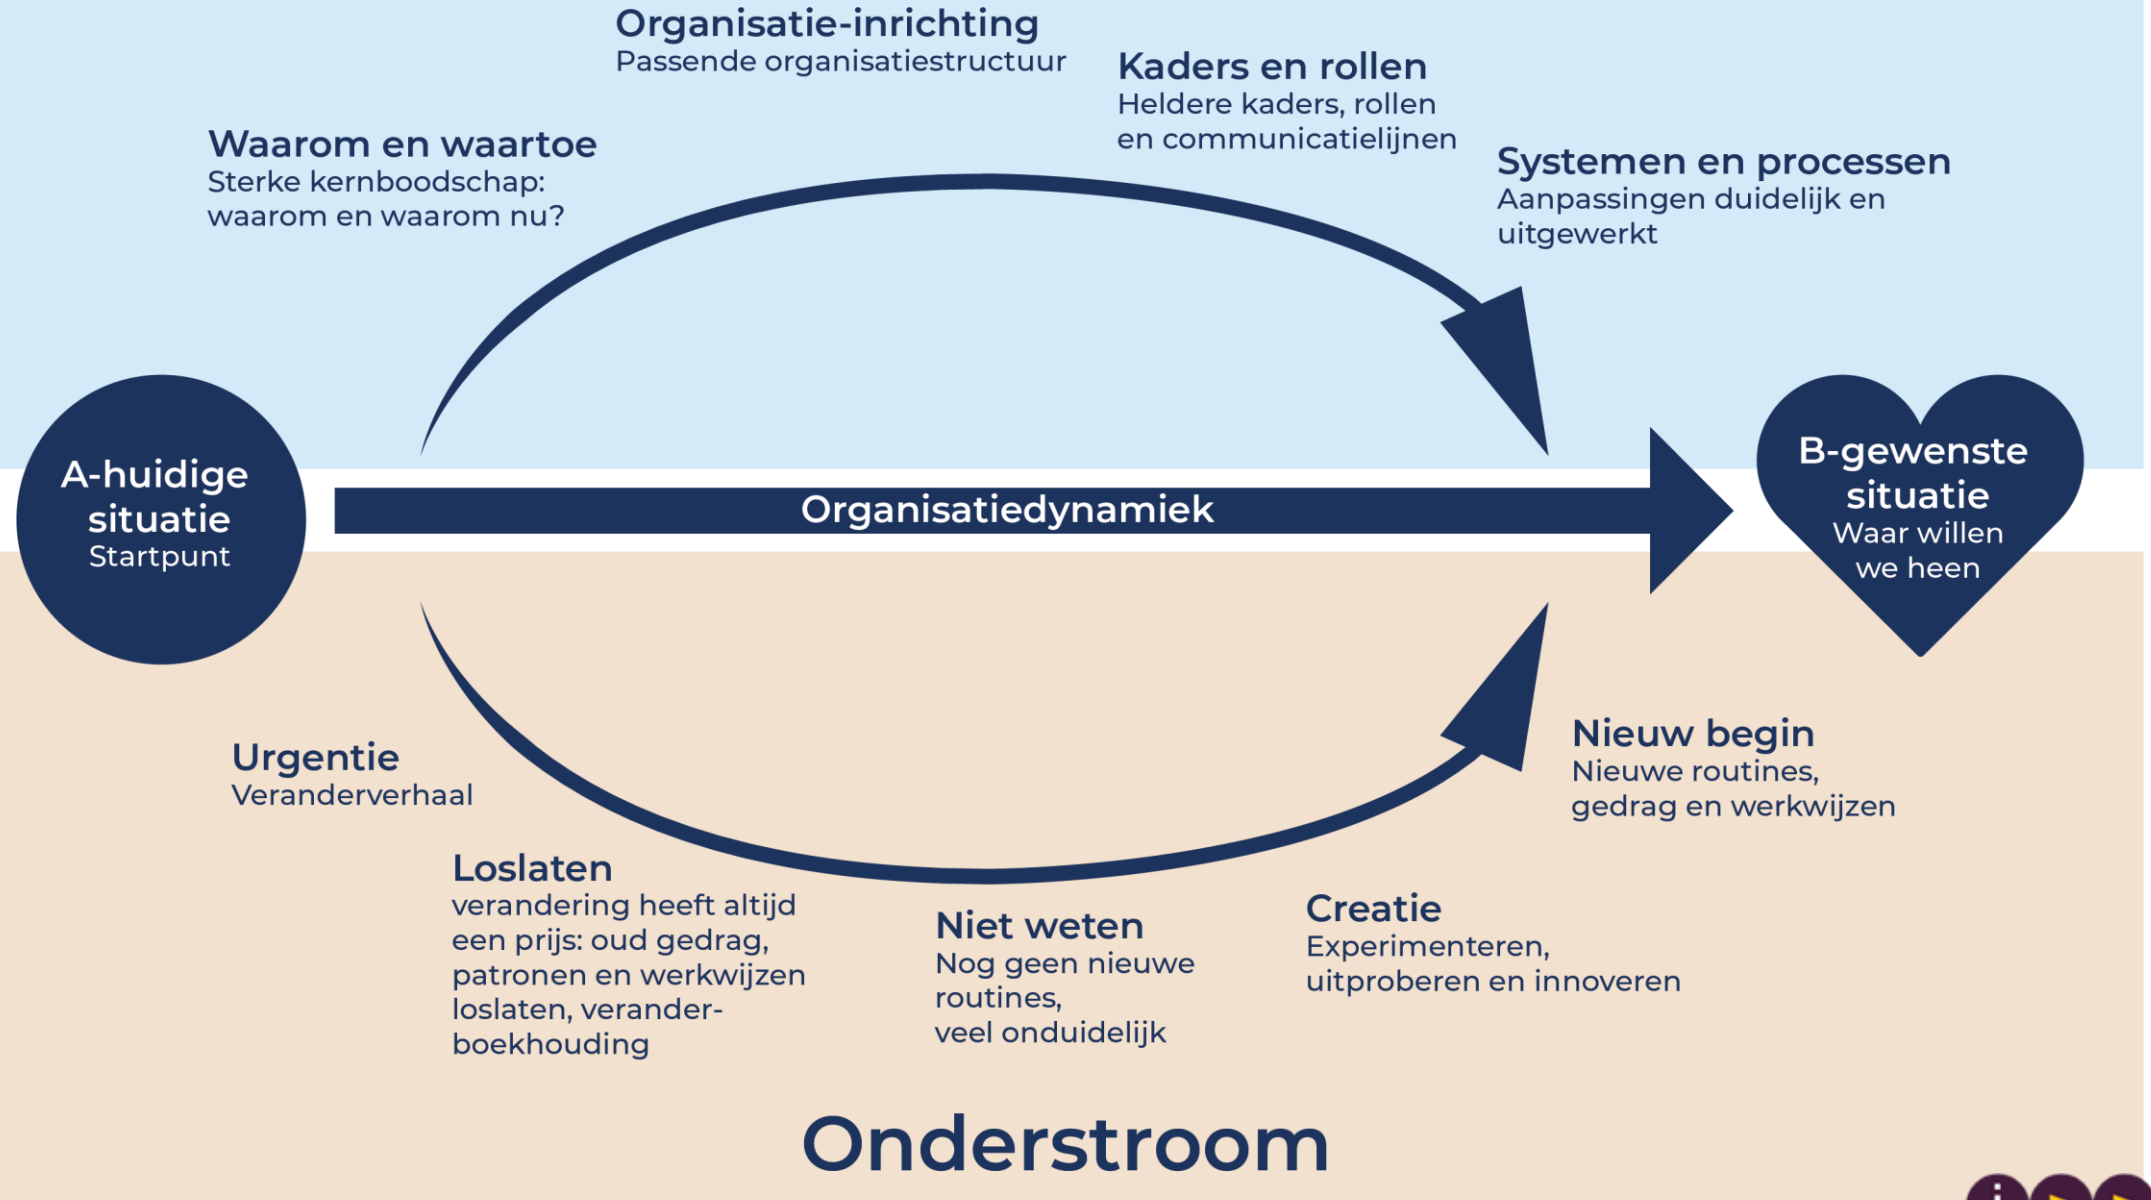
Organisatie-inrichting
Passende organisatiestructuur

Kaders en rollen
Heldere kaders, rollen en communicatielijnen

Waarom en waartoe
Sterke kernboodschap: waarom en waarom nu?

Systemen en processen
Aanpassingen duidelijk en uitgewerkt

A-huidige situatie
Startpunt

Organisatiedynamiek

B-gewenste situatie
Waar willen we heen

Nieuw begin
Nieuwe routines, gedrag en werkwijzen

Urgentie
Veranderverhaal

Loslaten
verandering heeft altijd een prijs: oud gedrag, patronen en werkwijzen loslaten, veranderboekhouding

Niet weten
Nog geen nieuwe routines, veel onduidelijk

Creatie
Experimenteren, uitproberen en innoveren

Onderstroom